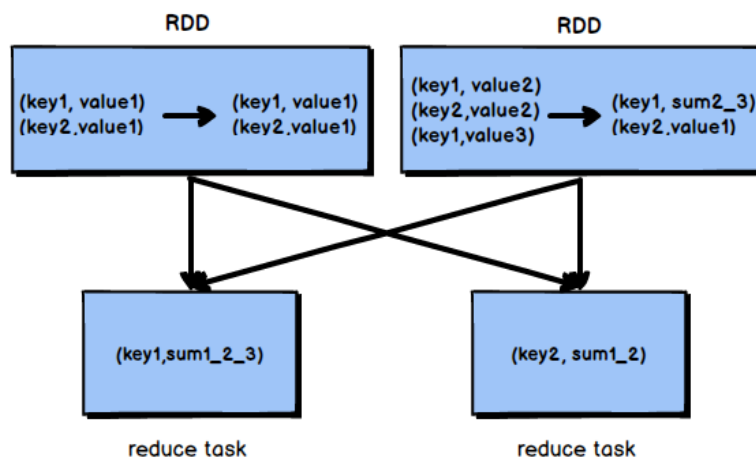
RDD

(key1, value1)
(key2,value1)

(key1, value1)
(key2,value1)

RDD

(key1, value2)
(key2,value2)
(key1,value3)

(key1, sum2_3)
(key2,value1)

(key1,sum1_2_3)

reduce task

(key2, sum1_2)

reduce task